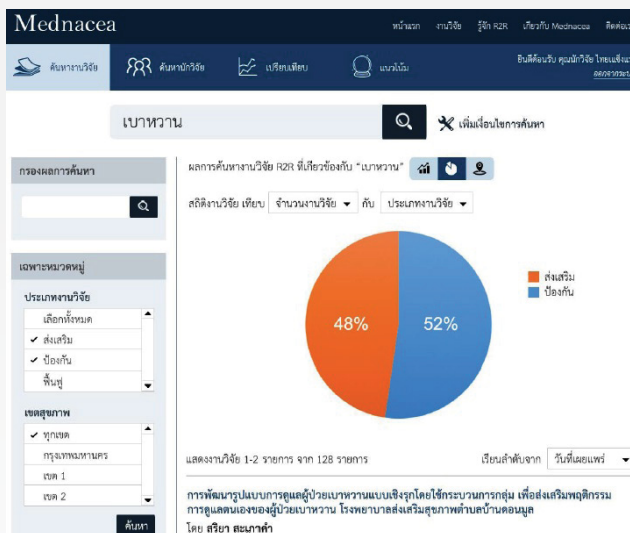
Mednacea

หน้าแรก งานวิจัย รู้จัก R2R เกี่ยวกับ Mednacea ติดต่อเ

ค้นหางานวิจัย ค้นหานักวิจัย เปรียบเทียบ แนะนำไม่

ยินดีต้อนรับ คุณนักวิจัย ไทยแข็งแร
ออกจากระบ

เบาหวาน

เพิ่มเงื่อนไขการค้นหา

กรองผลการค้นหา

เฉพาะหมวดหมู่

ประเภทงานวิจัย
เลือกทั้งหมด
✔ ส่งเสริม
✔ ป้องกัน
ฟื้นฟู

เขตสุขภาพ
✔ ทุกเขต
กรุงเทพมหานคร
เขต 1
เขต 2

ค้นหา

ผลการค้นหางานวิจัย R2R ที่เกี่ยวข้องกับ "เบาหวาน"

สถิติงานวิจัย เทียบ จำนวนงานวิจัย กับ ประเภทงานวิจัย

ส่งเสริม
ป้องกัน

48%
52%

แสดงงานวิจัย 1-2 รายการ จาก 128 รายการ

เรียงลำดับจาก วันที่เผยแพร่

การพัฒนารูปแบบการดูแลผู้ป่วยเบาหวานแบบเชิงรุกโดยใช้กระบวนการกลุ่ม เพื่อส่งเสริมพฤติกรรมการดูแลตนเองของผู้ป่วยเบาหวาน โรงพยาบาลส่งเสริมสุขภาพตำบลบ้านดอนมูล
โดย สริยา สะเภาคำ